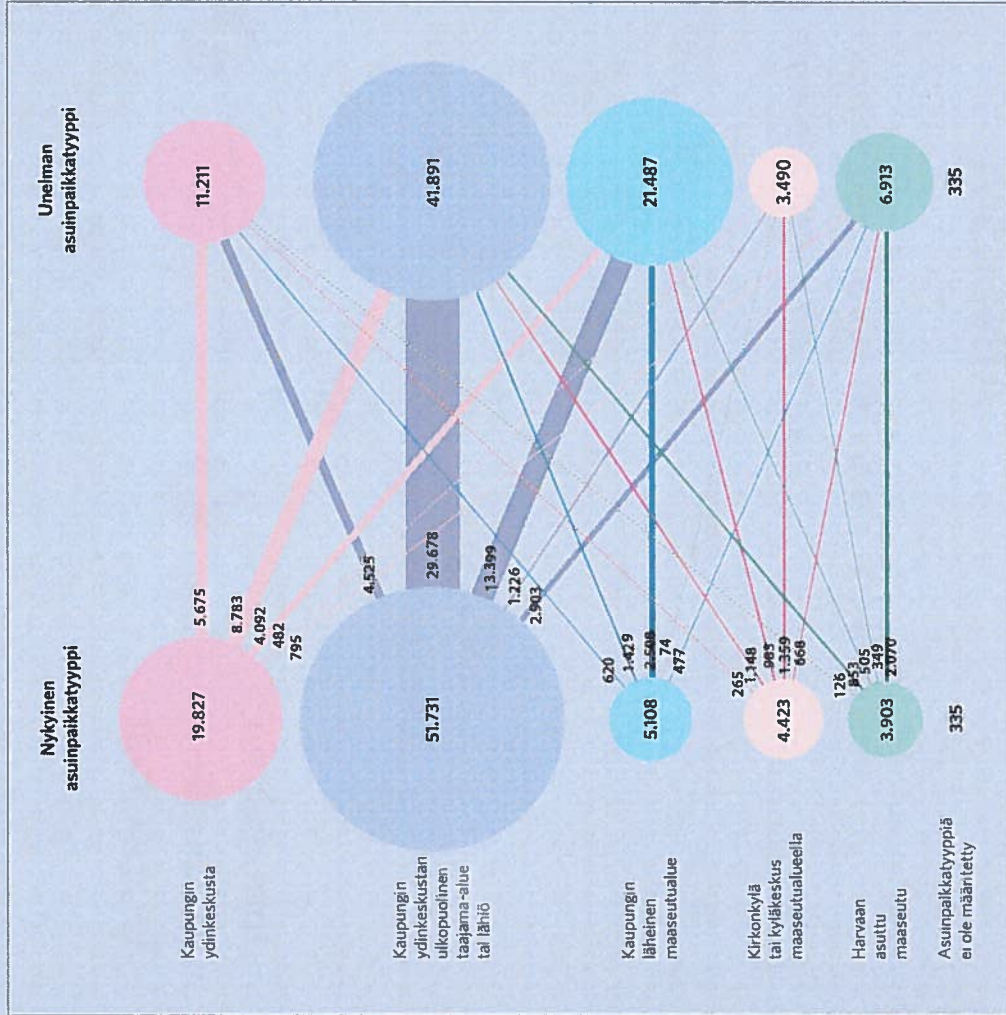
Nykyinen asuinpaikkatyyppi

Unelman asuinpaikkatyyppi

Kaupungin ydinkeskusta

19.827

5.675
8.783
4.092
482
795

11.211

Kaupungin ydinkeskustan ulkopuolinen taajama-alue tai lähiö

51.731

4.525
29.678
13.399
1.226
2.903

41.891

Kaupungin läheinen maaseutualue

5.108

620
1.429
2.598
74
477

21.487

Kirkonkylä tai kyläkeskus maaseutualueella

4.423

265
1.148
985
1.359
668

3.490

Harvaan asuttu maaseutu

3.903

126
853
505
349
2.070

6.913

Asuinpaikkatyyppiä ei ole määritetty

335

335